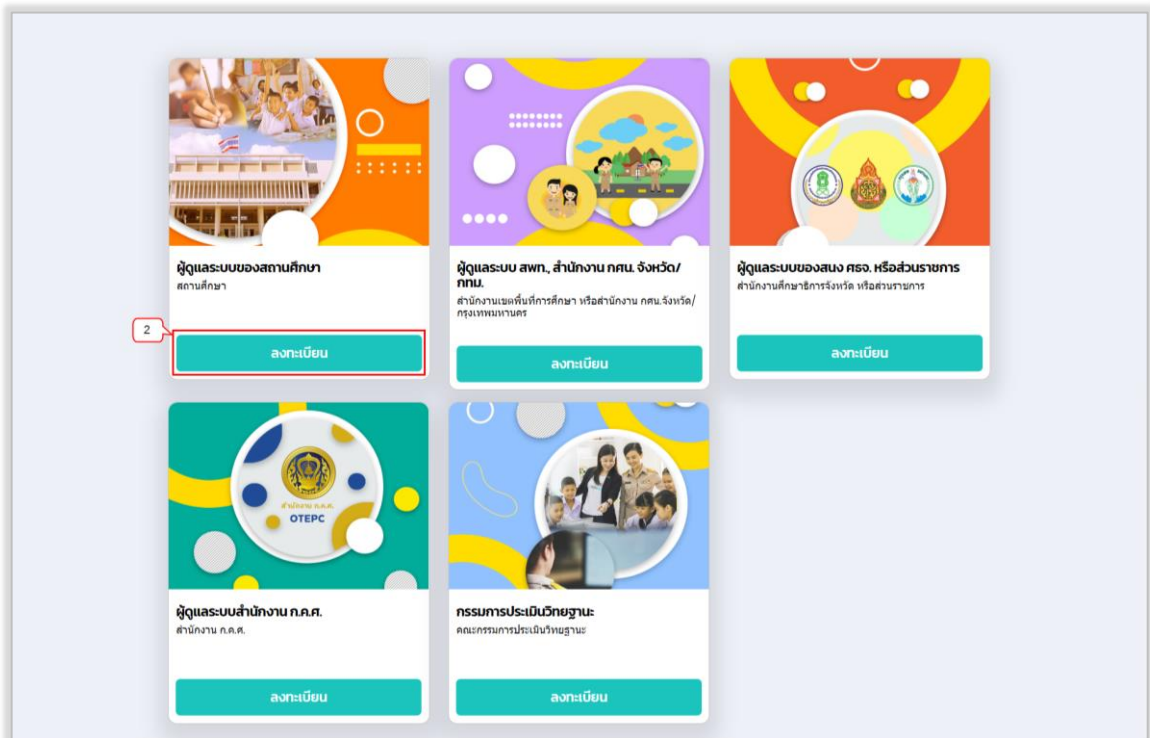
ผู้ดูแลระบบของสถานศึกษา
สถานศึกษา

2

ลงทะเบียน

ผู้ดูแลระบบ สพท., สำนักงาน กศน. จังหวัด/กทม.
สำนักงานเขตพื้นที่การศึกษา หรือสำนักงาน กศน.จังหวัด/กรุงเทพมหานคร

ลงทะเบียน

ผู้ดูแลระบบของสนง ศธจ. หรือส่วนราชการ
สำนักงานศึกษาธิการจังหวัด หรือส่วนราชการ

ลงทะเบียน

สำนักงาน ก.ค.ศ.
OTEPC

ผู้ดูแลระบบสำนักงาน ก.ค.ศ.
สำนักงาน ก.ค.ศ.

ลงทะเบียน

กรรมการประเมินวิทยฐานะ
คณะกรรมการประเมินวิทยฐานะ

ลงทะเบียน